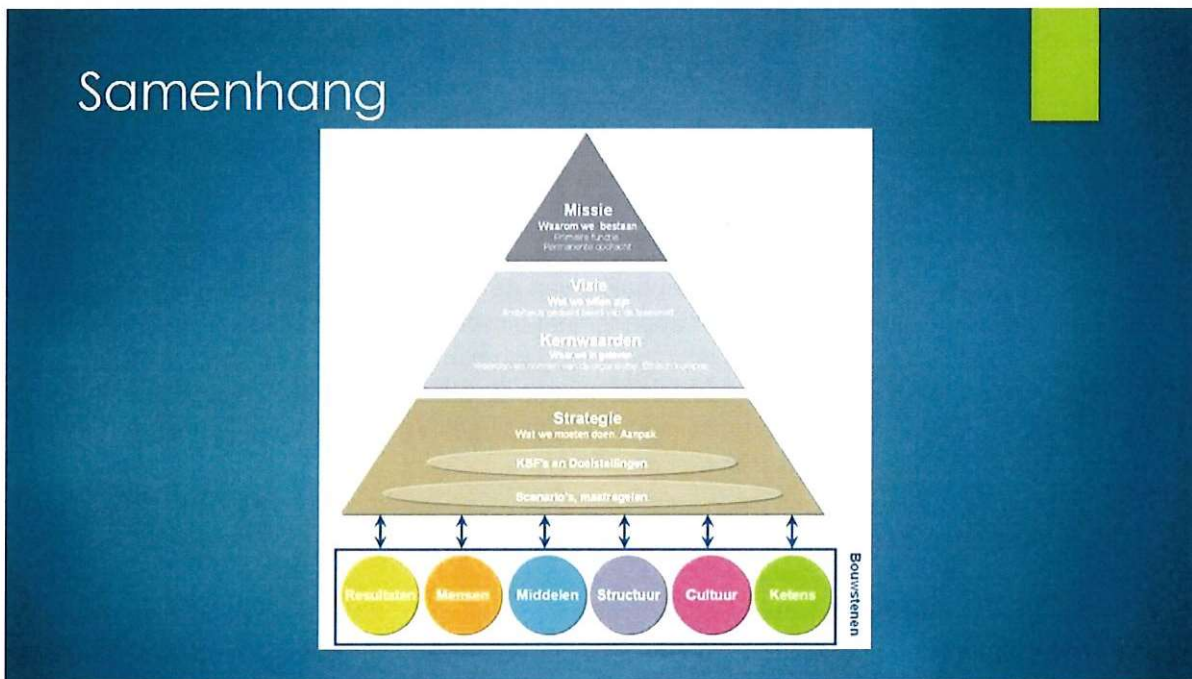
Samenhang

Missie
Waarom we bestaan
Primaire functie
Permanente doelacht

Visie
Wat we willen zijn
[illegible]

Kernwaarden
Waar we in geloven
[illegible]

Strategie
Wat we moeten doen. Aanpak.

KSF's en Doelstellingen

Scenario's, maatregelen

Resultaten
Mensen
Middelen
Structuur
Cultuur
Ketens

Bouwstenen